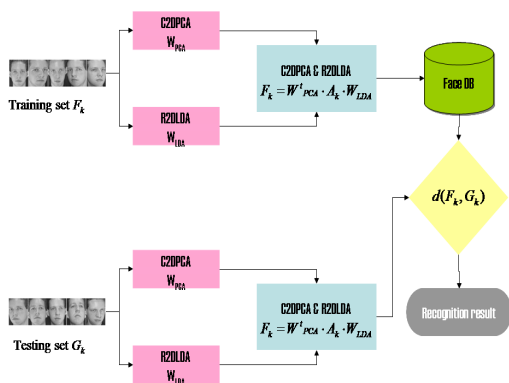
Training set $F_k$

C2DPCA
$W_{PCA}$

R2DLDA
$W_{LDA}$

C2DPCA & R2DLDA
$F_k = W^t{}_{PCA} \cdot A_k \cdot W_{LDA}$

Face DB

$d(F_k, G_k)$

Testing set $G_k$

C2DPCA
$W_{PCA}$

R2DLDA
$W_{LDA}$

C2DPCA & R2DLDA
$F_k = W^t{}_{PCA} \cdot A_k \cdot W_{LDA}$

Recognition result